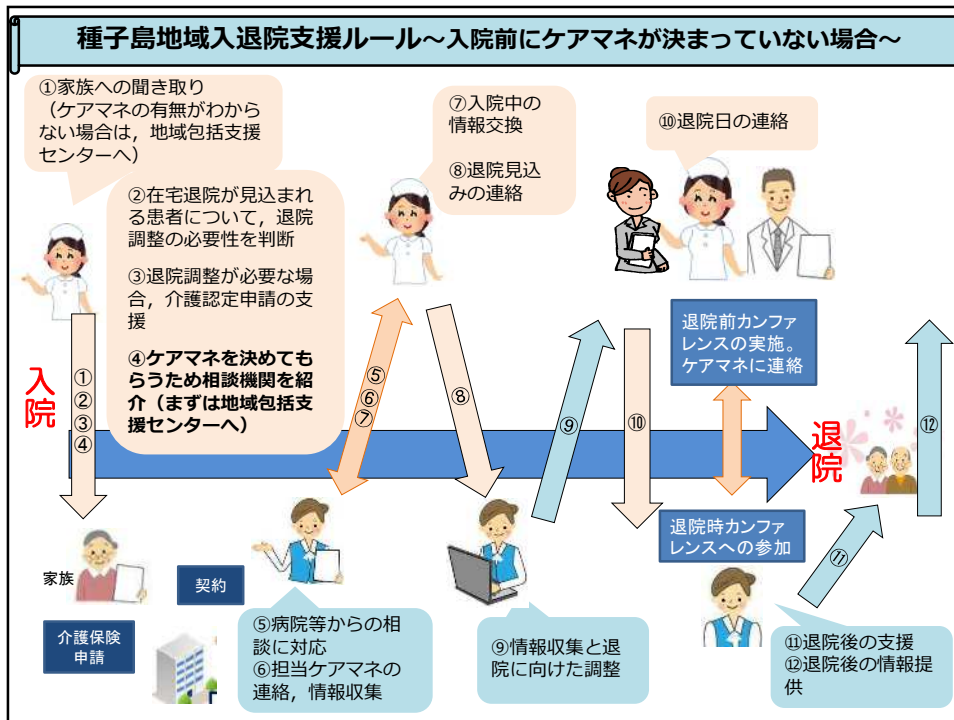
種子島地域入退院支援ルール～入院前にケアマネが決まっていない場合～

①家族への聞き取り
（ケアマネの有無がわからない場合は，地域包括支援センターへ）

②在宅退院が見込まれる患者について，退院調整の必要性を判断

③退院調整が必要な場合，介護認定申請の支援

④ケアマネを決めてもらうため相談機関を紹介（まずは地域包括支援センターへ）

⑦入院中の情報交換

⑧退院見込みの連絡

⑩退院日の連絡

入院

①
②
③
④

⑤
⑥
⑦

⑧

⑨

⑩

退院前カンファレンスの実施。ケアマネに連絡

退院

⑫

退院時カンファレンスへの参加

⑪

家族

契約

介護保険申請

⑤病院等からの相談に対応
⑥担当ケアマネの連絡，情報収集

⑨情報収集と退院に向けた調整

⑪退院後の支援
⑫退院後の情報提供